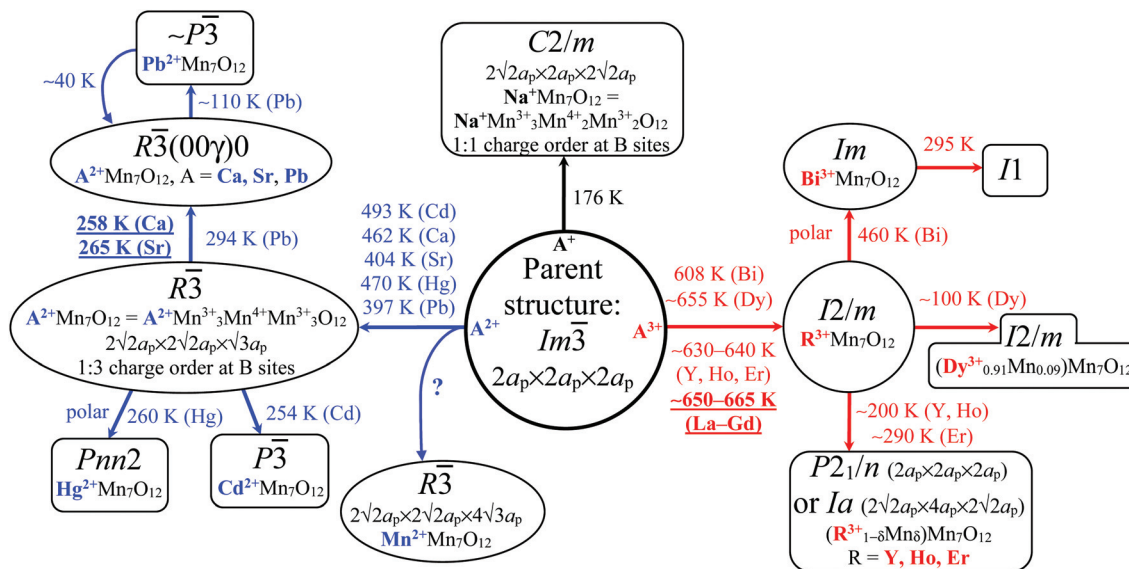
$\sim P\bar{3}$
$Pb^{2+}Mn_7O_{12}$

~40 K

~110 K (Pb)

$R\bar{3}(00\gamma)0$
$A^{2+}Mn_7O_{12}$, A = Ca, Sr, Pb

258 K (Ca)
265 K (Sr)

294 K (Pb)

$R\bar{3}$
$A^{2+}Mn_7O_{12} = A^{2+}Mn^{3+}{}_3Mn^{4+}Mn^{3+}{}_3O_{12}$
$2\sqrt{2}a_p \times 2\sqrt{2}a_p \times \sqrt{3}a_p$
1:3 charge order at B sites

polar

260 K (Hg)

254 K (Cd)

$Pnn2$
$Hg^{2+}Mn_7O_{12}$

$P\bar{3}$
$Cd^{2+}Mn_7O_{12}$

493 K (Cd)
462 K (Ca)
404 K (Sr)
470 K (Hg)
397 K (Pb)

$A^{2+}$

?

$R\bar{3}$
$2\sqrt{2}a_p \times 2\sqrt{2}a_p \times 4\sqrt{3}a_p$
$Mn^{2+}Mn_7O_{12}$

$C2/m$
$2\sqrt{2}a_p \times 2a_p \times 2\sqrt{2}a_p$
$Na^{+}Mn_7O_{12} =$
$Na^{+}Mn^{3+}{}_3Mn^{4+}{}_2Mn^{3+}{}_2O_{12}$
1:1 charge order at B sites

176 K

$A^{+}$

Parent structure:
$Im\bar{3}$
$2a_p \times 2a_p \times 2a_p$

$A^{3+}$

608 K (Bi)
~655 K (Dy)

~630–640 K
(Y, Ho, Er)
~650–665 K
(La–Gd)

$Im$
$Bi^{3+}Mn_7O_{12}$

295 K

$I1$

polar

460 K (Bi)

$I2/m$
$R^{3+}Mn_7O_{12}$

~100 K (Dy)

$I2/m$
$(Dy^{3+}{}_{0.91}Mn_{0.09})Mn_7O_{12}$

~200 K (Y, Ho)
~290 K (Er)

$P2_1/n$ $(2a_p \times 2a_p \times 2a_p)$
or $Ia$ $(2\sqrt{2}a_p \times 4a_p \times 2\sqrt{2}a_p)$
$(R^{3+}{}_{1-\delta}Mn_\delta)Mn_7O_{12}$
R = Y, Ho, Er